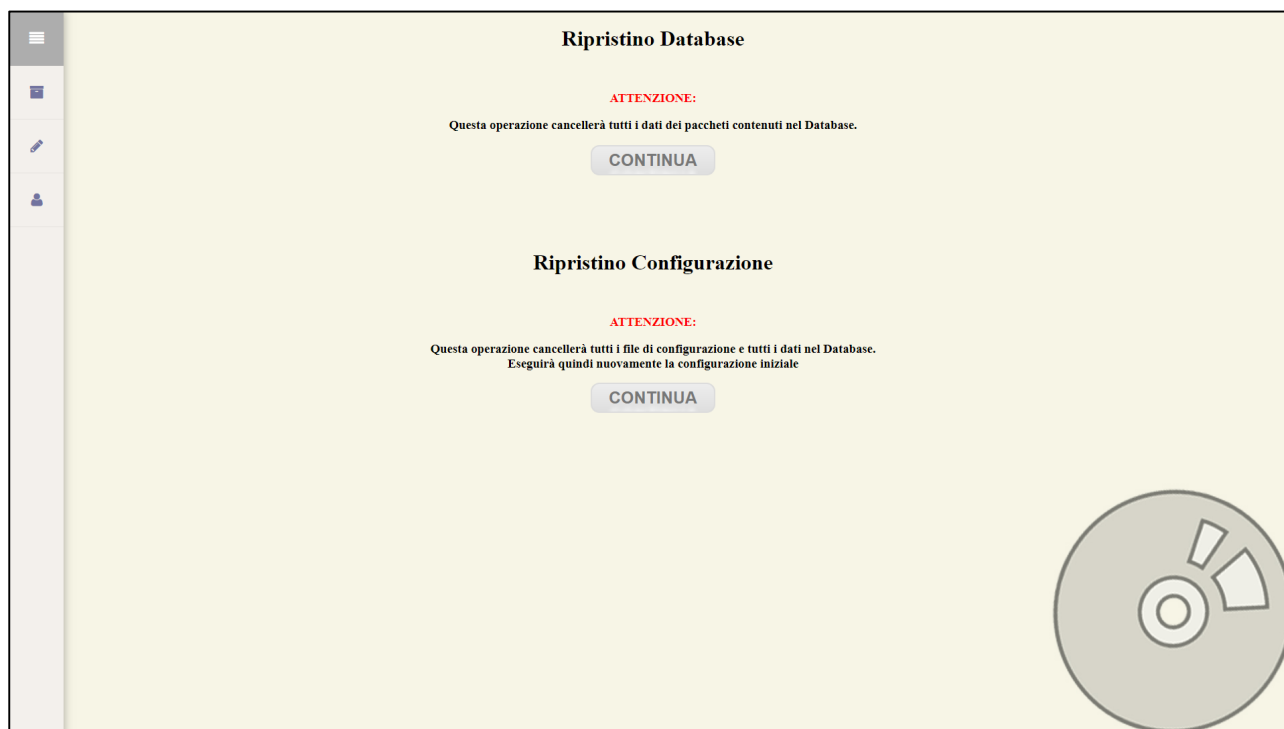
Ripristino Database

ATTENZIONE:

Questa operazione cancellerà tutti i dati dei paccheti contenuti nel Database.

CONTINUA

Ripristino Configurazione

ATTENZIONE:

Questa operazione cancellerà tutti i file di configurazione e tutti i dati nel Database.
Eseguirà quindi nuovamente la configurazione iniziale

CONTINUA